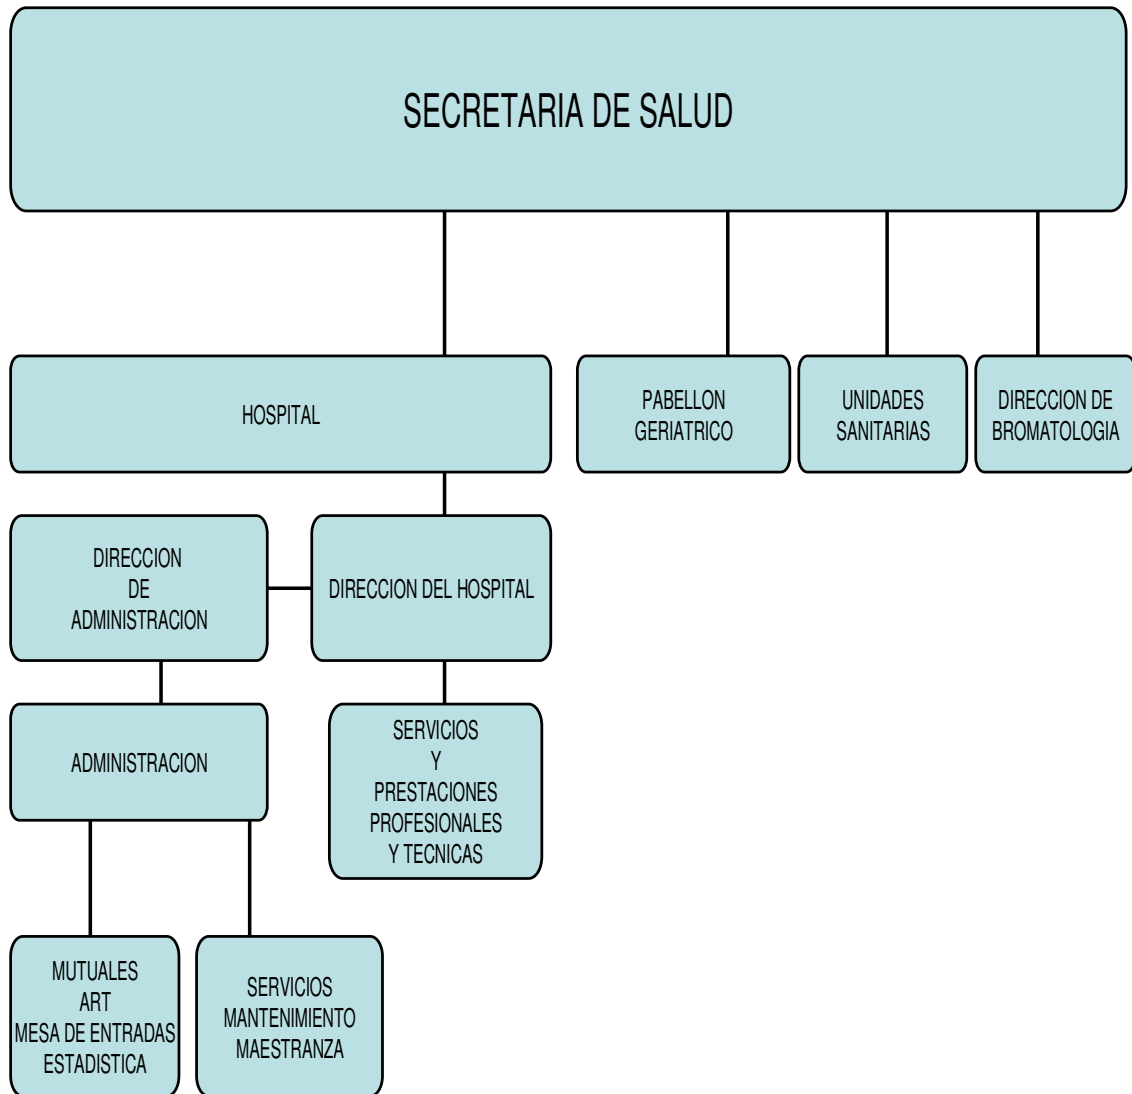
SECRETARIA DE SALUD

HOSPITAL

PABELLON GERIATRICO

UNIDADES SANITARIAS

DIRECCION DE BROMATOLOGIA

DIRECCION DE ADMINISTRACION

DIRECCION DEL HOSPITAL

ADMINISTRACION

SERVICIOS Y PRESTACIONES PROFESIONALES Y TECNICAS

MUTUALES
ART
MESA DE ENTRADAS
ESTADISTICA

SERVICIOS
MANTENIMIENTO
MAESTRANZA